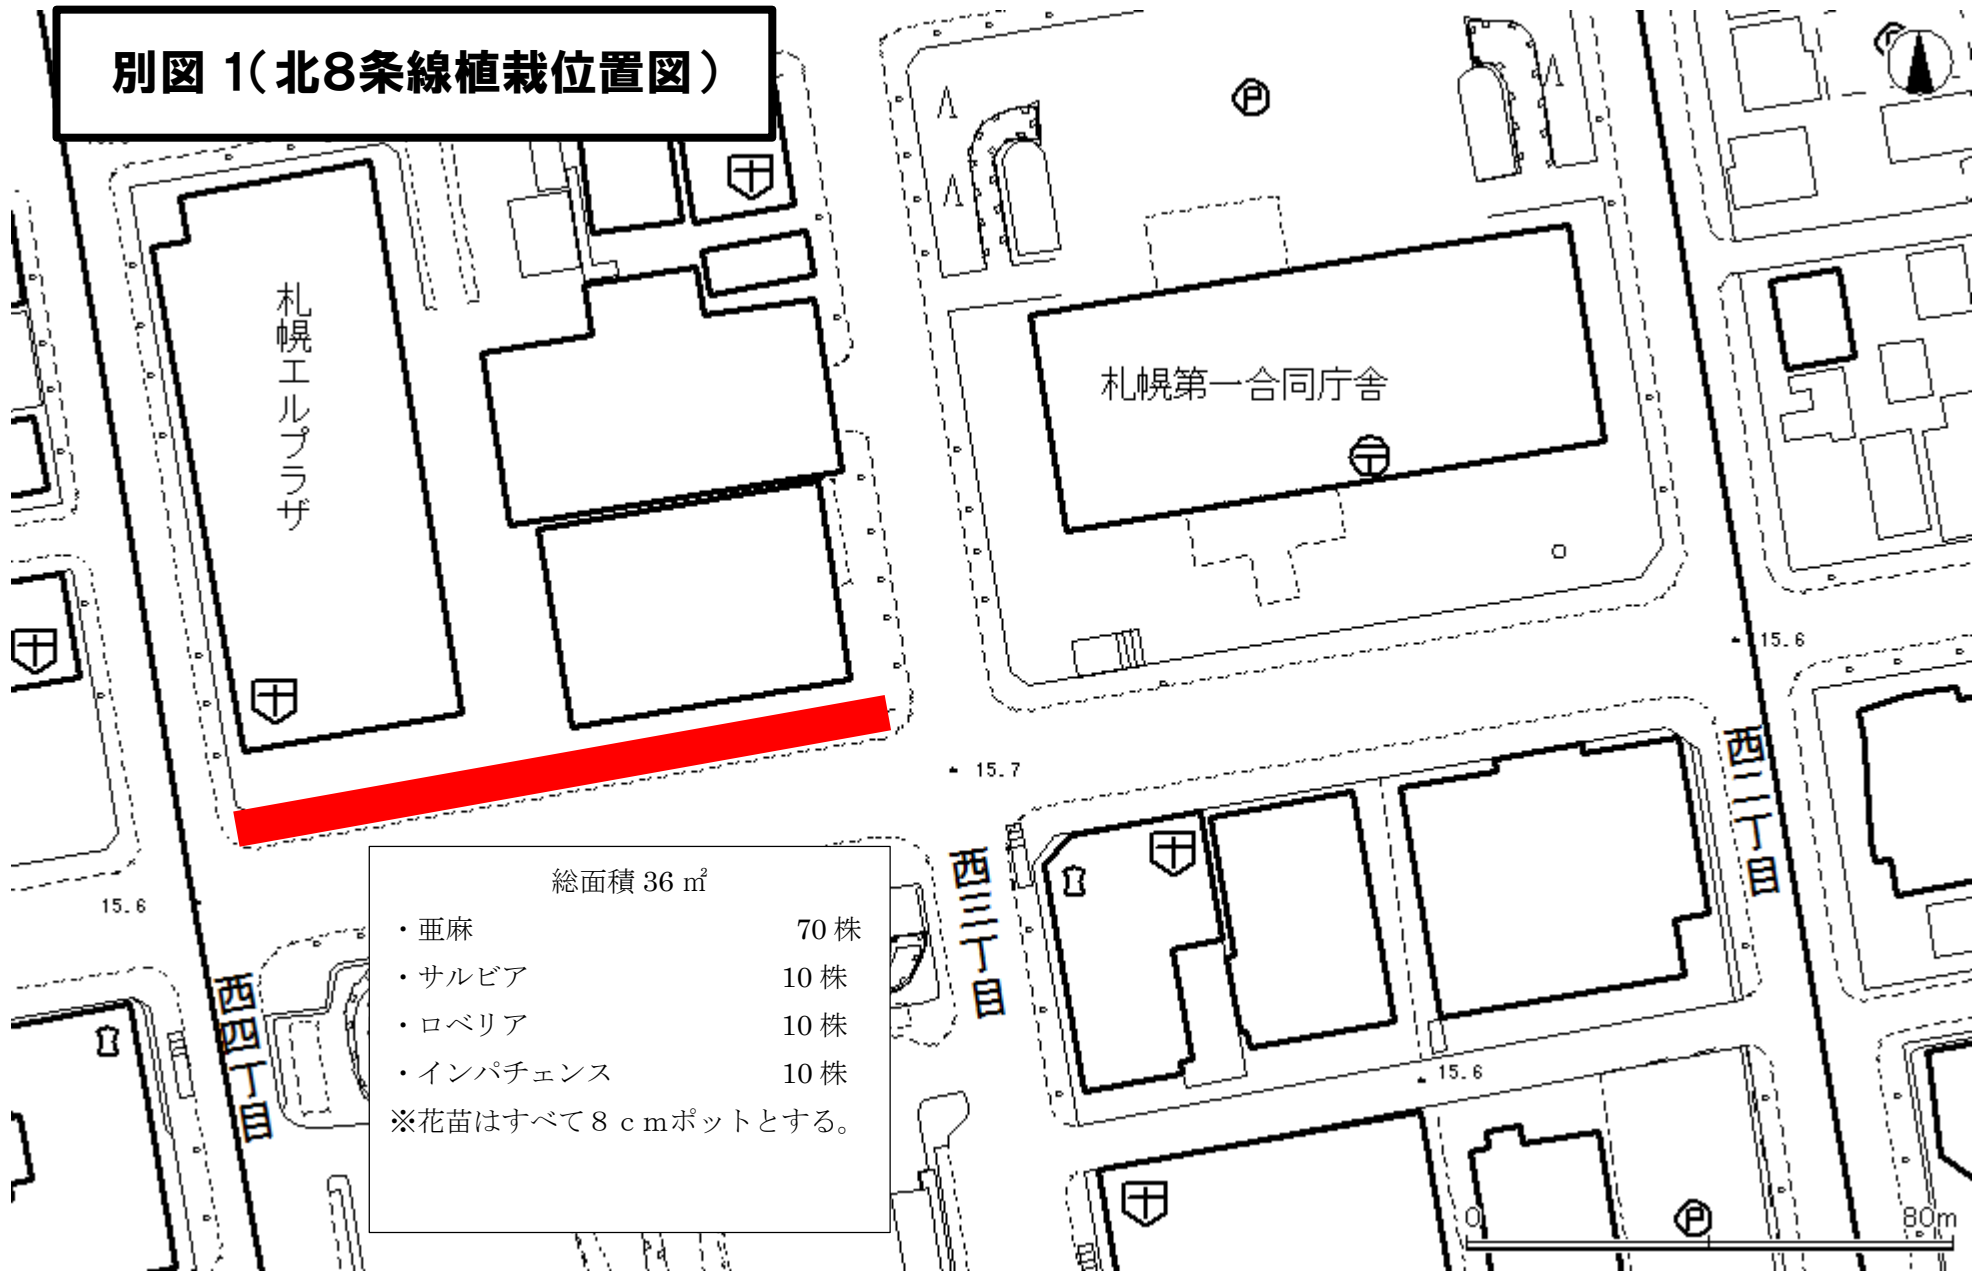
別図 1（北8条線植栽位置図）

札幌エルプラザ

札幌第一合同庁舎

15.6

15.7

15.6

15.6

西二丁目

西三丁目

西四丁目

総面積 36 ㎡

| | |
|---|---|
| ・亜麻 | 70 株 |
| ・サルビア | 10 株 |
| ・ロベリア | 10 株 |
| ・インパチェンス | 10 株 |

※花苗はすべて８ｃｍポットとする。

0

80m